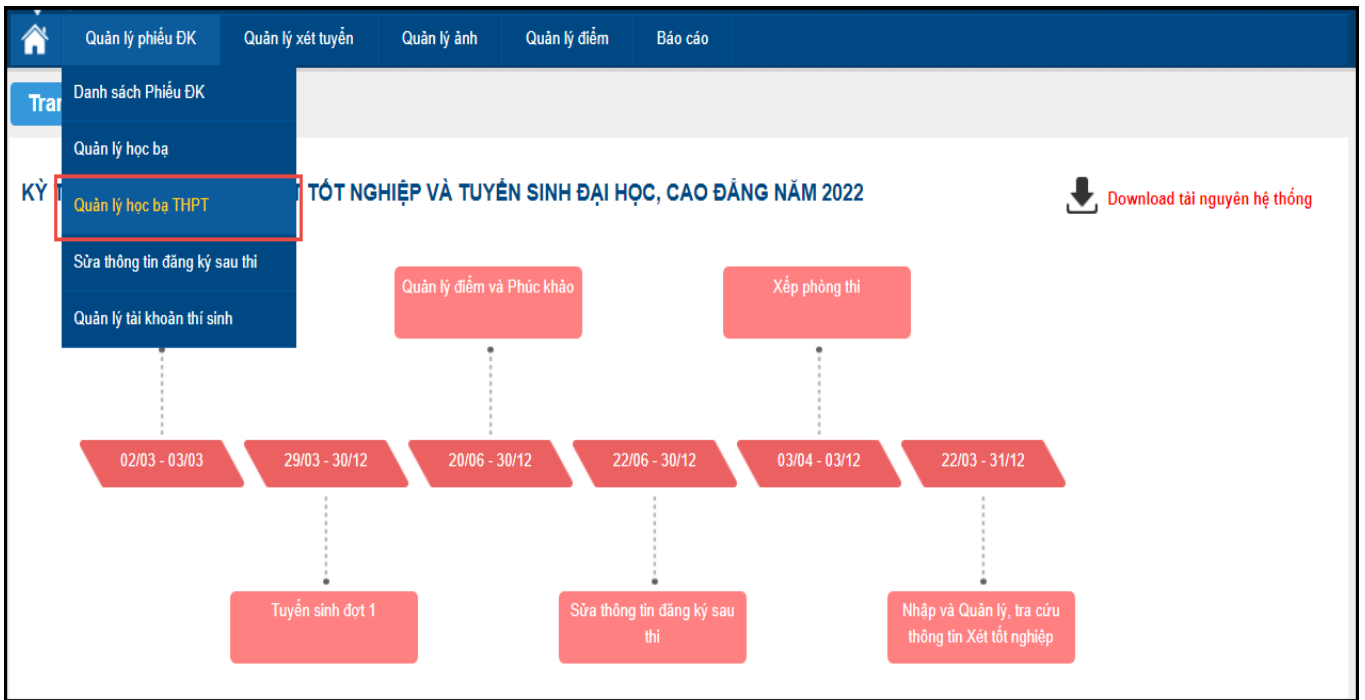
Quản lý phiếu ĐK | Quản lý xét tuyển | Quản lý ảnh | Quản lý điểm | Báo cáo

Tran

Danh sách Phiếu ĐK
Quản lý học bạ
Quản lý học bạ THPT
Sửa thông tin đăng ký sau thi
Quản lý tài khoản thí sinh

KỲ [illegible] TỐT NGHIỆP VÀ TUYỂN SINH ĐẠI HỌC, CAO ĐẲNG NĂM 2022

Download tài nguyên hệ thống

Quản lý điểm và Phúc khảo

Xếp phòng thi

02/03 - 03/03
29/03 - 30/12
20/06 - 30/12
22/06 - 30/12
03/04 - 03/12
22/03 - 31/12

Tuyển sinh đợt 1

Sửa thông tin đăng ký sau thi

Nhập và Quản lý, tra cứu thông tin Xét tốt nghiệp